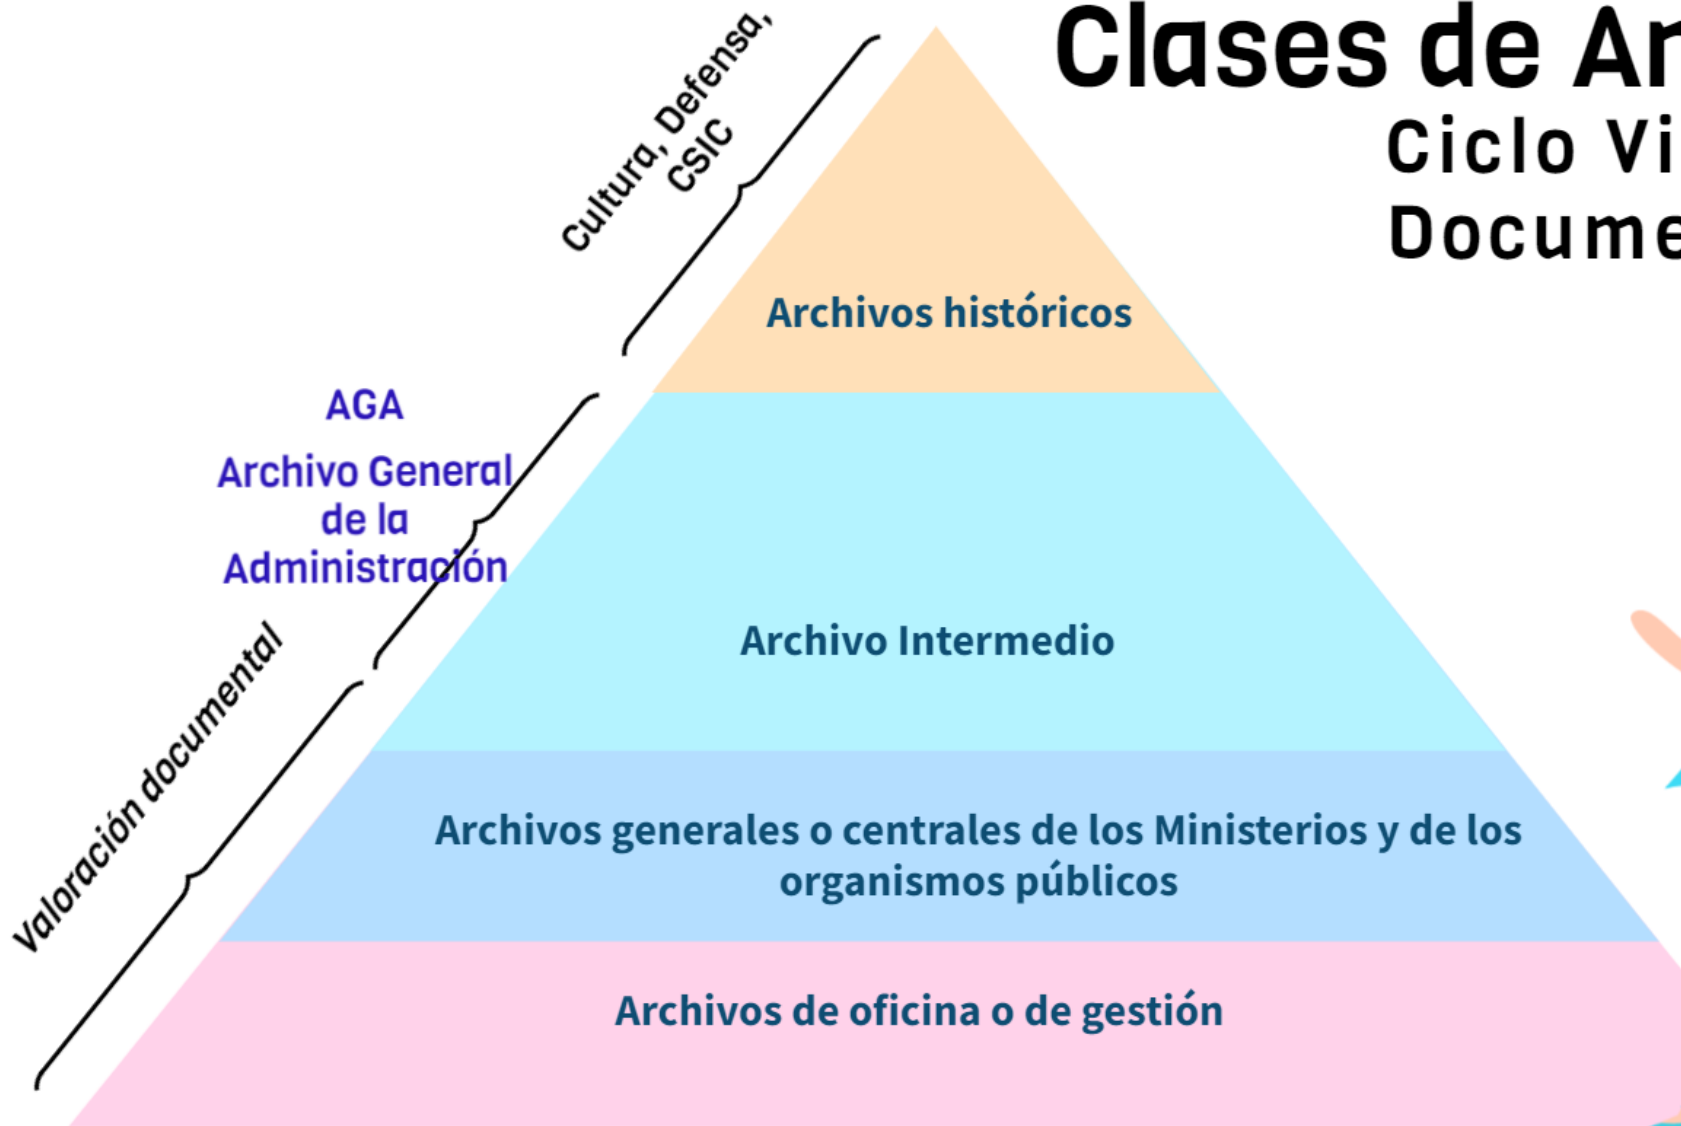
Clases de Ar

Ciclo Vi

Docume

Cultura, Defensa, CSIC

Archivos históricos

AGA

Archivo General de la Administración

Archivo Intermedio

Valoración documental

Archivos generales o centrales de los Ministerios y de los organismos públicos

Archivos de oficina o de gestión